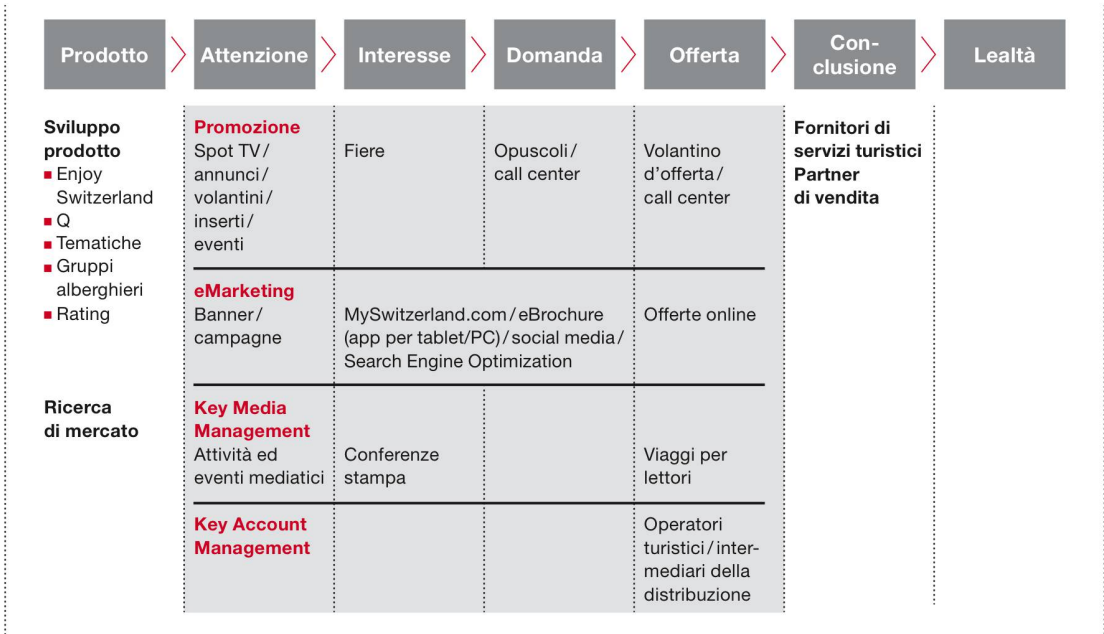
| Prodotto | Attenzione | Interesse | Domanda | Offerta | Con-clusione | Lealtà |
|---|---|---|---|---|---|---|
| **Sviluppo prodotto** ■ Enjoy Switzerland ■ Q ■ Tematiche ■ Gruppi alberghieri ■ Rating | **Promozione** Spot TV / annunci / volantini / inserti / eventi | Fiere | Opuscoli / call center | Volantino d'offerta / call center | **Fornitori di servizi turistici Partner di vendita** | |
| | **eMarketing** Banner / campagne | MySwitzerland.com / eBrochure (app per tablet/PC) / social media / Search Engine Optimization | | Offerte online | | |
| **Ricerca di mercato** | **Key Media Management** Attività ed eventi mediatici | Conferenze stampa | | Viaggi per lettori | | |
| | **Key Account Management** | | | Operatori turistici / intermediari della distribuzione | | |